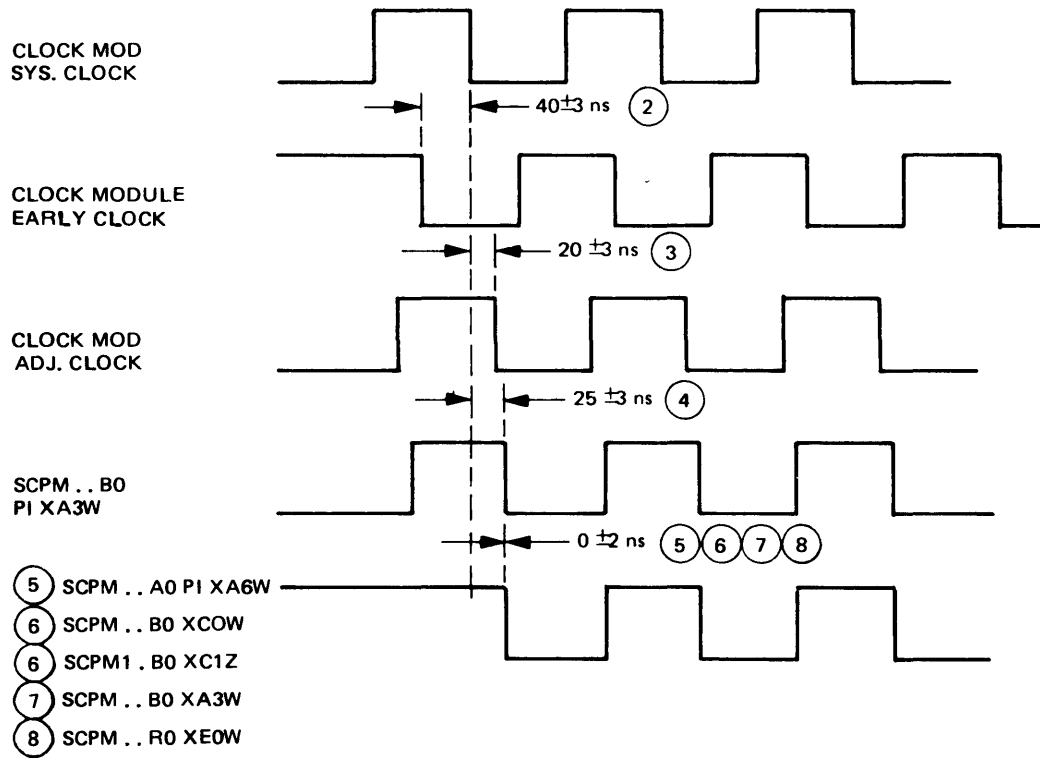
CLOCK MOD
SYS. CLOCK

$40 \pm 3$ ns (2)

CLOCK MODULE
EARLY CLOCK

$20 \pm 3$ ns (3)

CLOCK MOD
ADJ. CLOCK

$25 \pm 3$ ns (4)

SCPM . . B0
PI XA3W

$0 \pm 2$ ns (5)(6)(7)(8)

(5) SCPM . . A0 PI XA6W
(6) SCPM . . B0 XC0W
(6) SCPM1 . B0 XC1Z
(7) SCPM . . B0 XA3W
(8) SCPM . . R0 XE0W